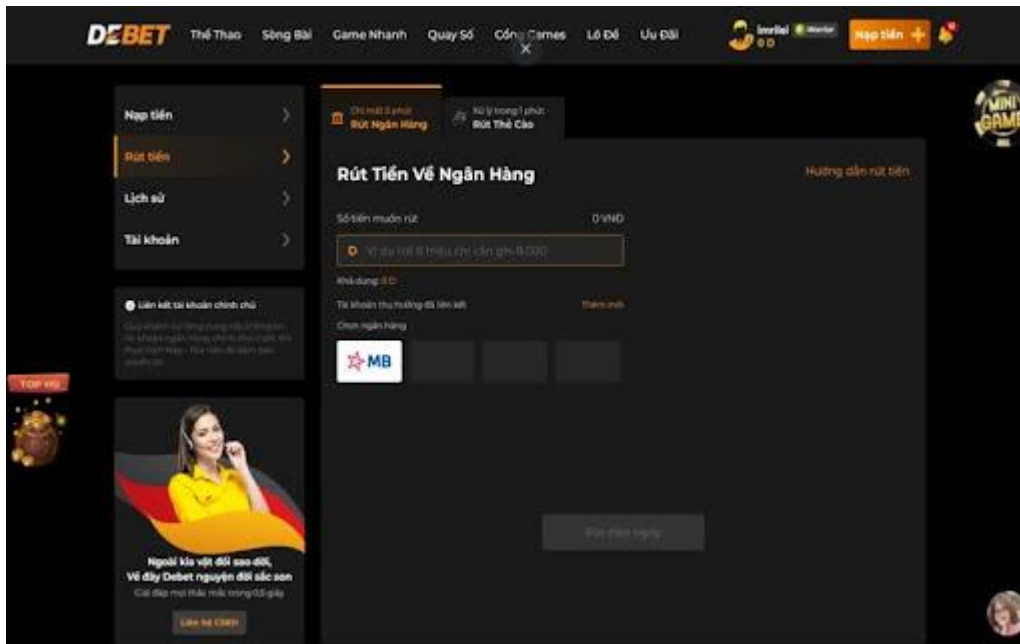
DEBET Thể Thao Sòng Bài Game Nhanh Quay Số Cổng Games Lô Đề Ưu Đãi

imrlel Warrior
0 Đ

Nạp tiền +

MINI GAME

Nạp tiền
Rút tiền
Lịch sử
Tài khoản

Liên kết tài khoản chính chủ
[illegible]

TOP HŨ

Ngoài kia vật đổi sao dời,
Về đây Debet nguyện đời sắc son
Giải đáp mọi thắc mắc trong 0,5 giây
Liên hệ CSKH

Chỉ mất 3 phút
Rút Ngân Hàng

Xử lý trong 1 phút
Rút Thẻ Cào

Rút Tiền Về Ngân Hàng

Hướng dẫn rút tiền

Số tiền muốn rút
0 VND

Ví dụ rút 8 triệu chỉ cần ghi 8.000

Khả dụng: 0 Đ

Tài khoản thụ hưởng đã liên kết
Thêm mới

Chọn ngân hàng

MB

Rút tiền ngay